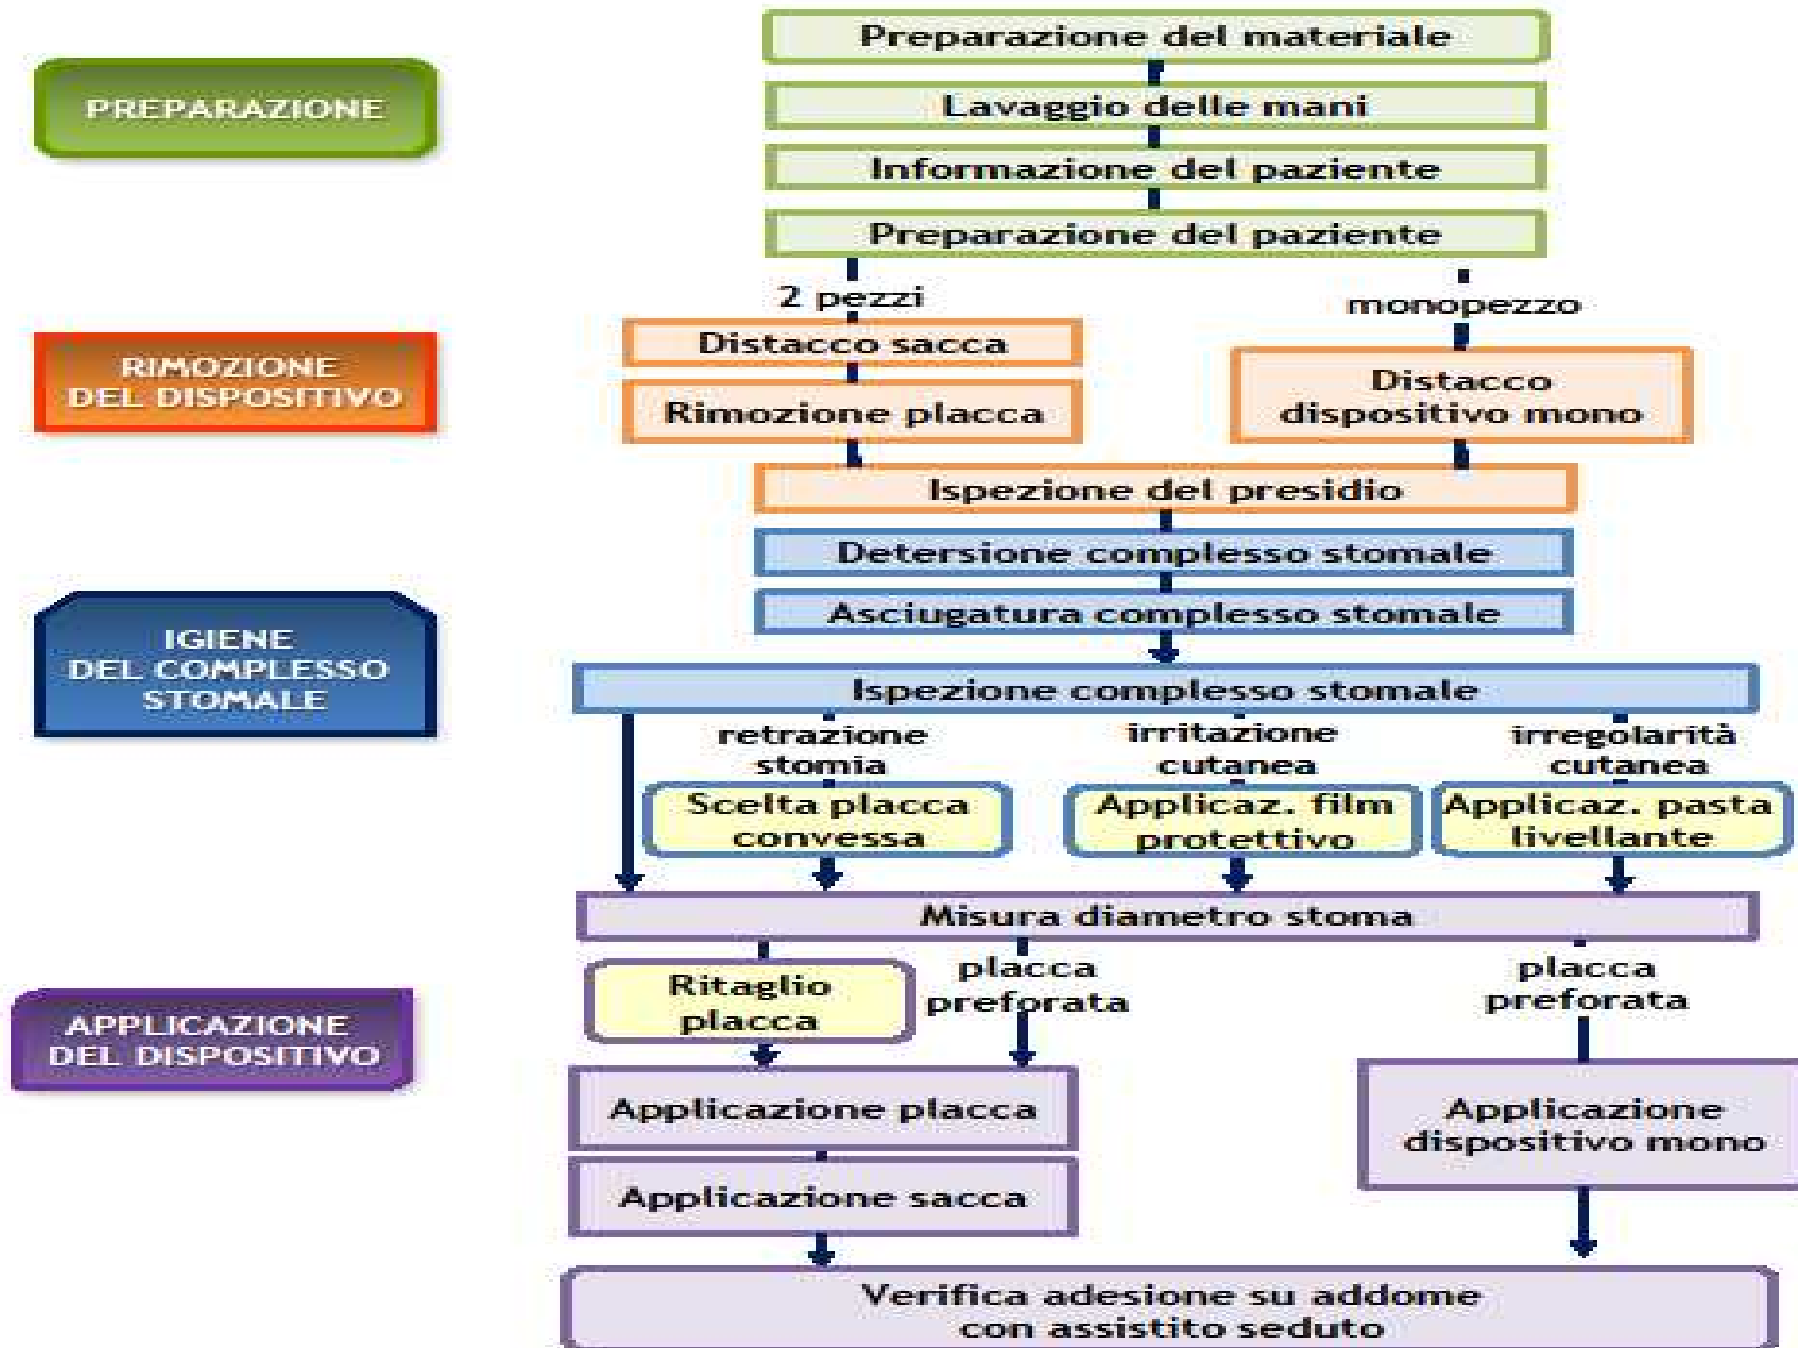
PREPARAZIONE

Preparazione del materiale

Lavaggio delle mani

Informazione del paziente

Preparazione del paziente

2 pezzi

monopezzo

RIMOZIONE DEL DISPOSITIVO

Distacco sacca

Rimozione placca

Distacco dispositivo mono

Ispezione del presidio

Detersione complesso stomale

Asciugatura complesso stomale

IGIENE DEL COMPLESSO STOMALE

Ispezione complesso stomale

retrazione stomia

irritazione cutanea

irregolarità cutanea

Scelta placca convessa

Applicaz. film protettivo

Applicaz. pasta livellante

Misura diametro stoma

APPLICAZIONE DEL DISPOSITIVO

Ritaglio placca

placca preforata

placca preforata

Applicazione placca

Applicazione sacca

Applicazione dispositivo mono

Verifica adesione su addome con assistito seduto